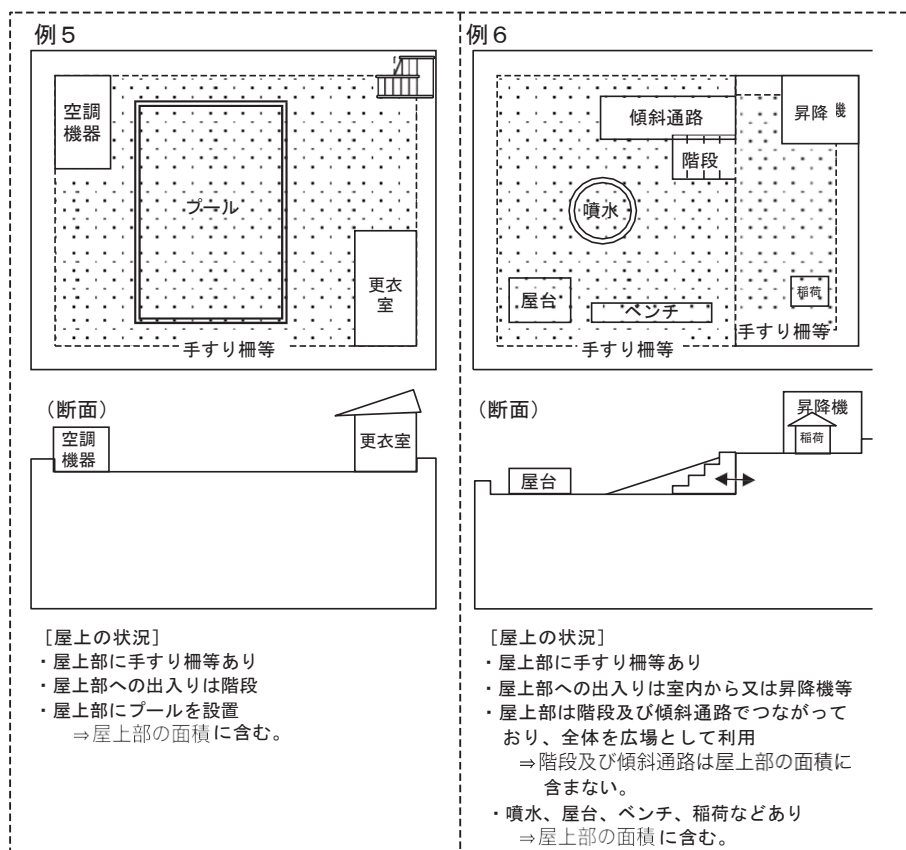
例5

空調機器

プール

更衣室

手すり柵等

（断面）

空調機器

更衣室

［屋上の状況］
・屋上部に手すり柵等あり
・屋上部への出入りは階段
・屋上部にプールを設置
⇒屋上部の面積に含む。

例6

傾斜通路

昇降機

階段

噴水

屋台

ベンチ

稲荷

手すり柵等

手すり柵等

（断面）

昇降機

稲荷

屋台

［屋上の状況］
・屋上部に手すり柵等あり
・屋上部への出入りは室内から又は昇降機等
・屋上部は階段及び傾斜通路でつながっており、全体を広場として利用
⇒階段及び傾斜通路は屋上部の面積に含まない。
・噴水、屋台、ベンチ、稲荷などあり
⇒屋上部の面積に含む。